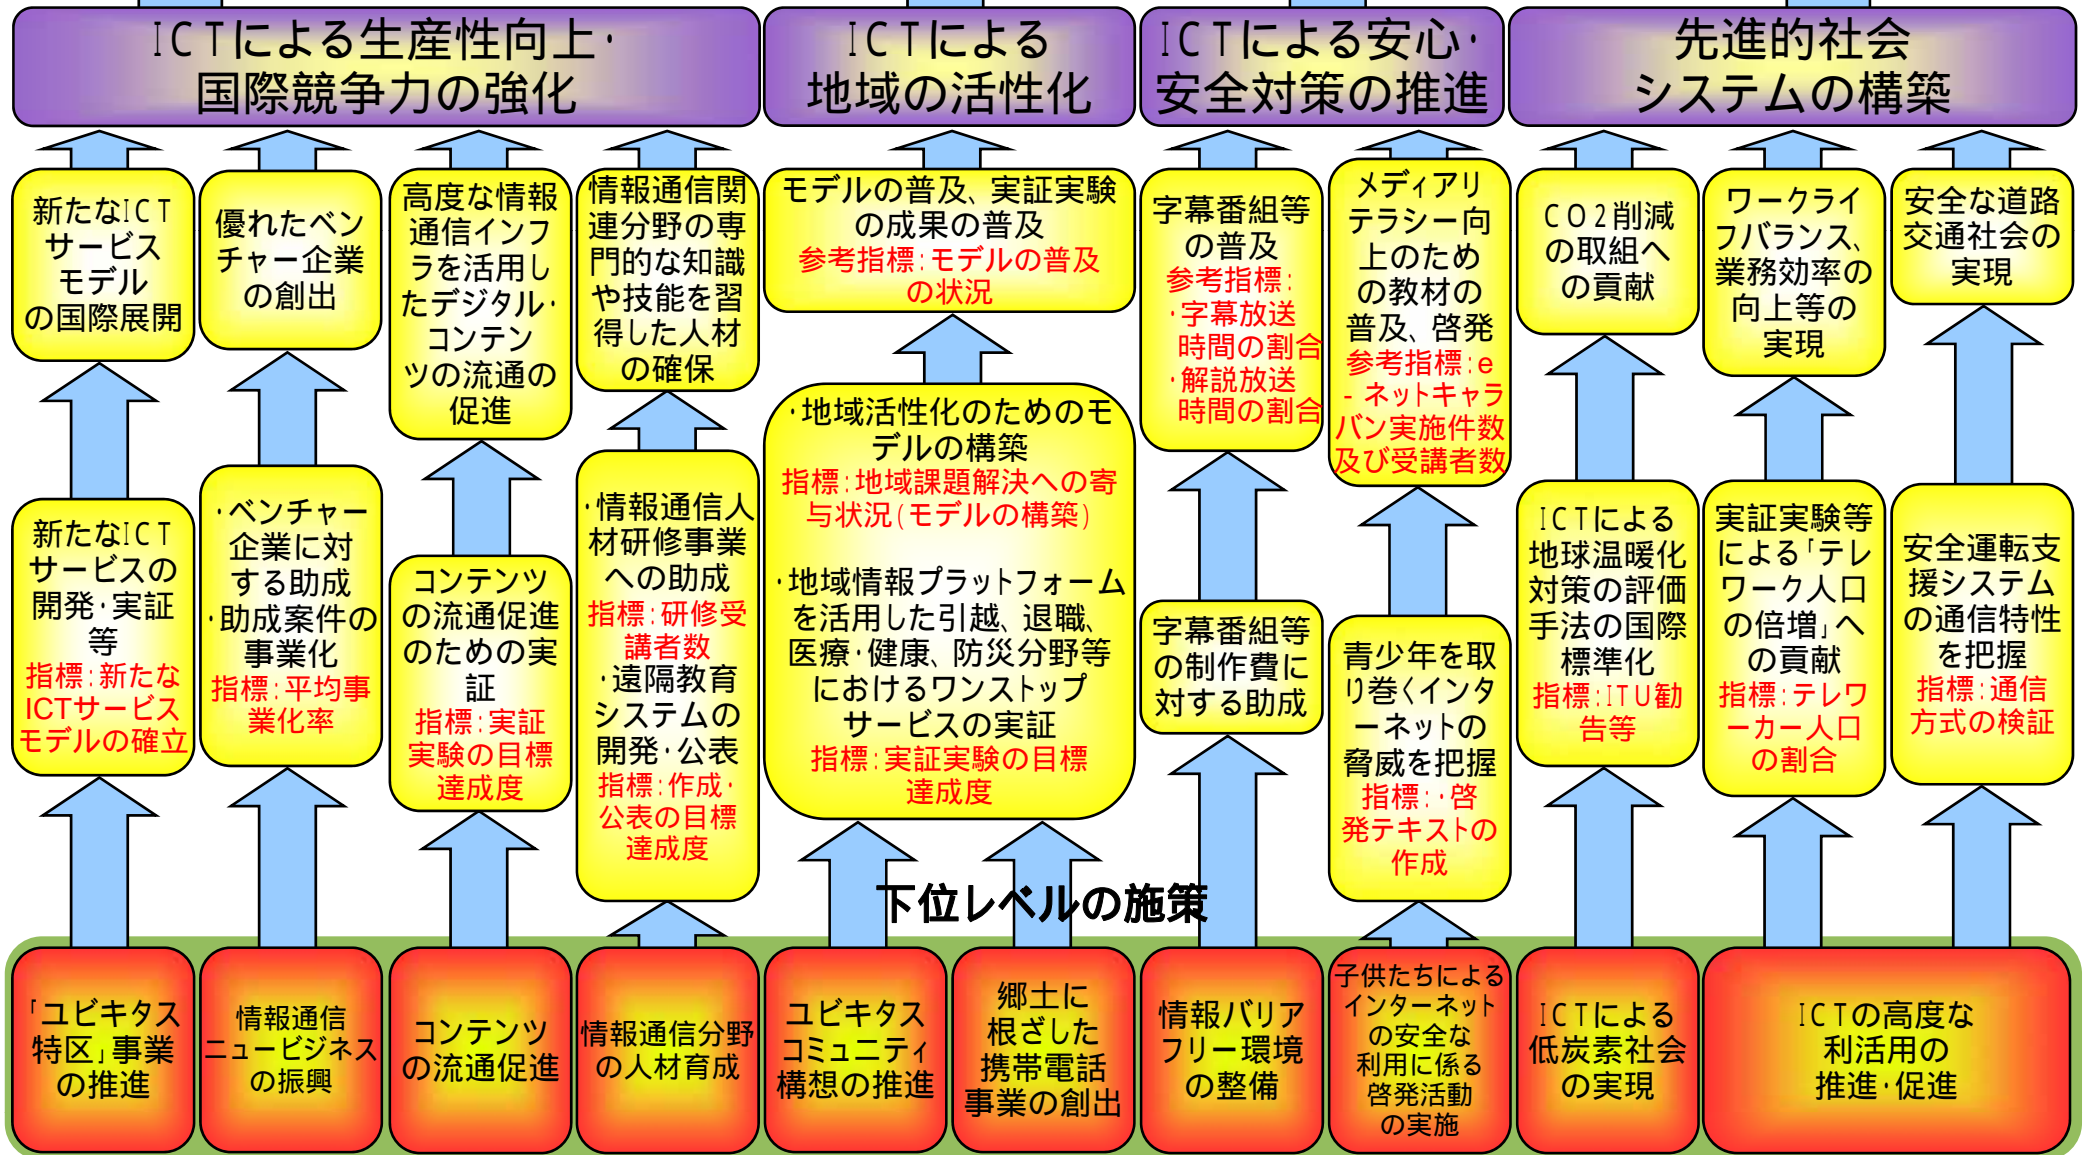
ICTによる生産性向上・国際競争力の強化

ICTによる地域の活性化

ICTによる安心・安全対策の推進

先進的社会システムの構築

新たなICTサービスモデルの国際展開

優れたベンチャー企業の創出

高度な情報通信インフラを活用したデジタル・コンテンツの流通の促進

情報通信関連分野の専門的な知識や技能を習得した人材の確保

モデルの普及、実証実験の成果の普及
参考指標：モデルの普及の状況

字幕番組等の普及
参考指標：
・字幕放送時間の割合
・解説放送時間の割合

メディアリテラシー向上のための教材の普及、啓発
参考指標：e－ネットキャラバン実施件数及び受講者数

CO2削減の取組への貢献

ワークライフバランス、業務効率の向上等の実現

安全な道路交通社会の実現

新たなICTサービスの開発・実証等
指標：新たなICTサービスモデルの確立

・ベンチャー企業に対する助成
・助成案件の事業化
指標：平均事業化率

コンテンツの流通促進のための実証
指標：実証実験の目標達成度

・情報通信人材研修事業への助成
指標：研修受講者数
・遠隔教育システムの開発・公表
指標：作成・公表の目標達成度

・地域活性化のためのモデルの構築
指標：地域課題解決への寄与状況（モデルの構築）

・地域情報プラットフォームを活用した引越、退職、医療・健康、防災分野等におけるワンストップサービスの実証
指標：実証実験の目標達成度

字幕番組等の制作費に対する助成

青少年を取り巻くインターネットの脅威を把握
指標：・啓発テキストの作成

ICTによる地球温暖化対策の評価手法の国際標準化
指標：ITU勧告等

実証実験等による「テレワーク人口の倍増」への貢献
指標：テレワーカー人口の割合

安全運転支援システムの通信特性を把握
指標：通信方式の検証

下位レベルの施策

「ユビキタス特区」事業の推進

情報通信ニュービジネスの振興

コンテンツの流通促進

情報通信分野の人材育成

ユビキタスコミュニティ構想の推進

郷土に根ざした携帯電話事業の創出

情報バリアフリー環境の整備

子供たちによるインターネットの安全な利用に係る啓発活動の実施

ICTによる低炭素社会の実現

ICTの高度な利活用の推進・促進